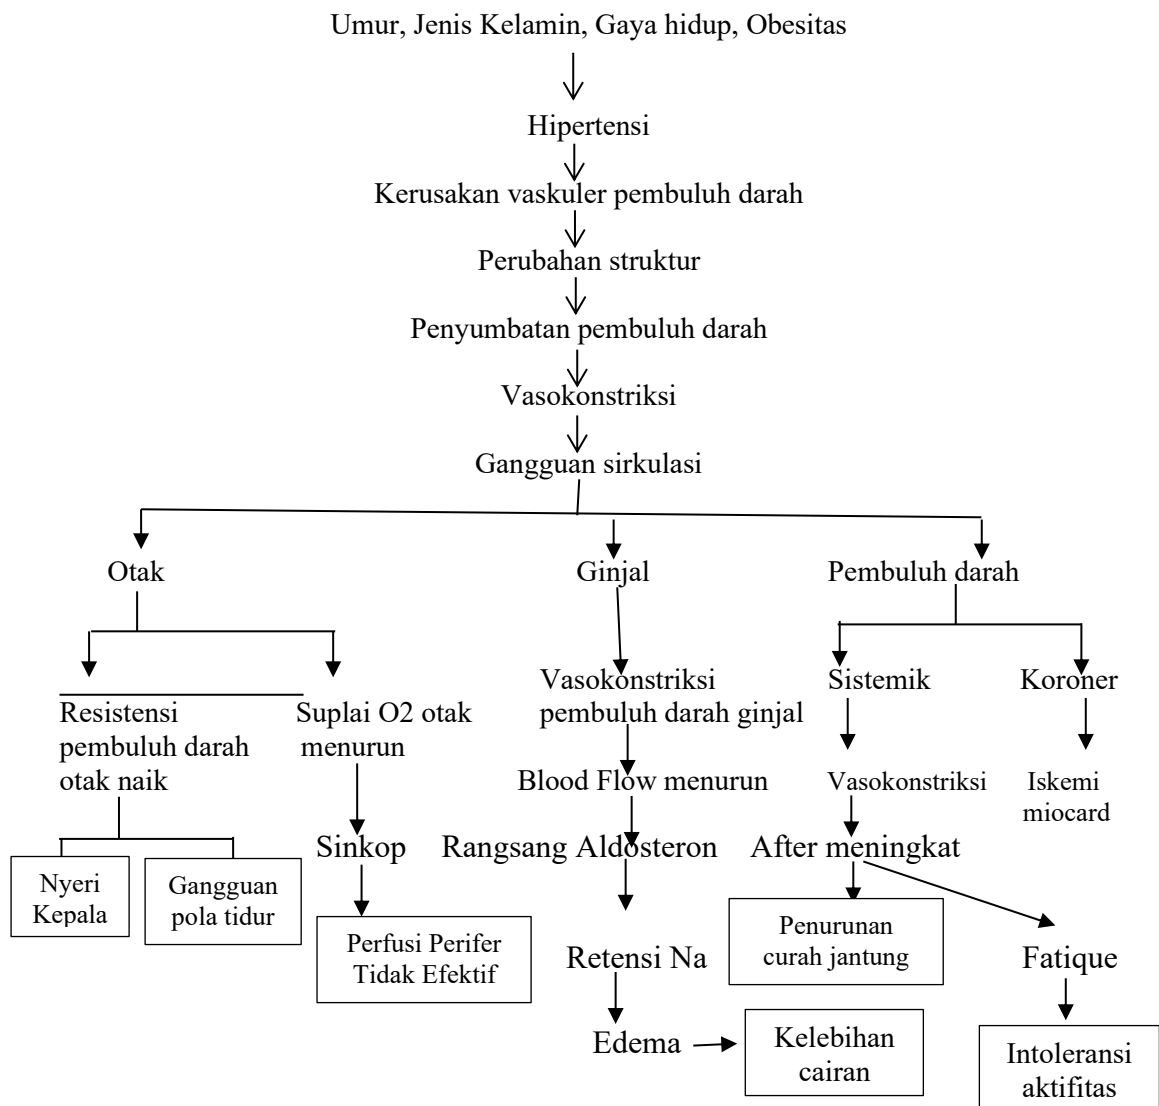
Umur, Jenis Kelamin, Gaya hidup, Obesitas

Hipertensi

Kerusakan vaskuler pembuluh darah

Perubahan struktur

Penyumbatan pembuluh darah

Vasokonstriksi

Gangguan sirkulasi

Otak

Resistensi pembuluh darah otak naik

Nyeri Kepala

Gangguan pola tidur

Suplai O2 otak menurun

Sinkop

Perfusi Perifer Tidak Efektif

Ginjal

Vasokonstriksi pembuluh darah ginjal

Blood Flow menurun

Rangsang Aldosteron

Retensi Na

Edema

Kelebihan cairan

Pembuluh darah

Sistemik

Vasokonstriksi

After meningkat

Penurunan curah jantung

Fatique

Intoleransi aktifitas

Koroner

Iskemi miocard